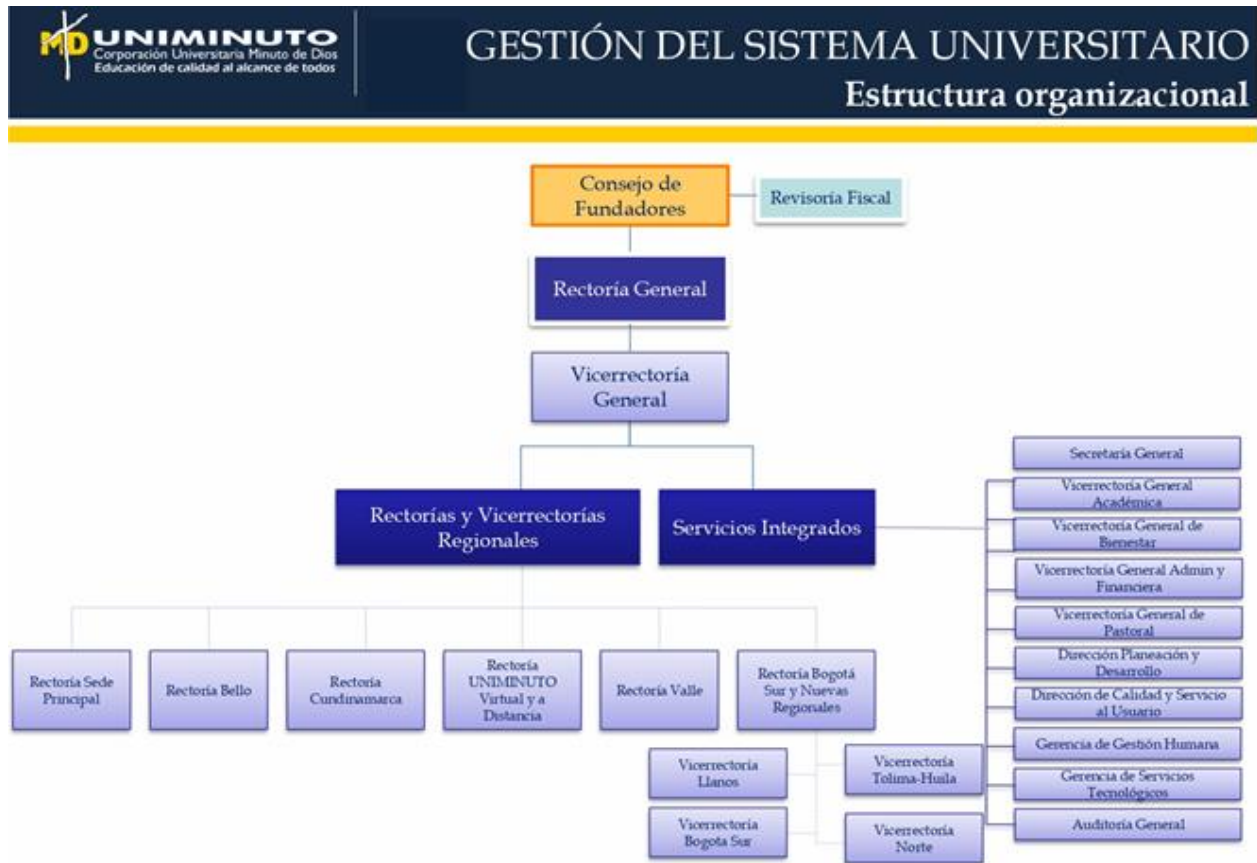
MD UNIMINUTO
Corporación Universitaria Minuto de Dios
Educación de calidad al alcance de todos

GESTIÓN DEL SISTEMA UNIVERSITARIO
Estructura organizacional

Consejo de Fundadores

Revisoría Fiscal

Rectoría General

Vicerrectoría General

Rectorías y Vicerrectorías Regionales

Servicios Integrados

Secretaría General

Vicerrectoría General Académica

Vicerrectoría General de Bienestar

Vicerrectoría General Admin y Financiera

Vicerrectoría General de Pastoral

Dirección Planeación y Desarrollo

Dirección de Calidad y Servicio al Usuario

Gerencia de Gestión Humana

Gerencia de Servicios Tecnológicos

Auditoría General

Rectoría Sede Principal

Rectoría Bello

Rectoría Cundinamarca

Rectoría UNIMINUTO Virtual y a Distancia

Rectoría Valle

Rectoría Bogotá Sur y Nuevas Regionales

Vicerrectoría Llanos

Vicerrectoría Tolima-Huila

Vicerrectoría Bogota Sur

Vicerrectoría Norte